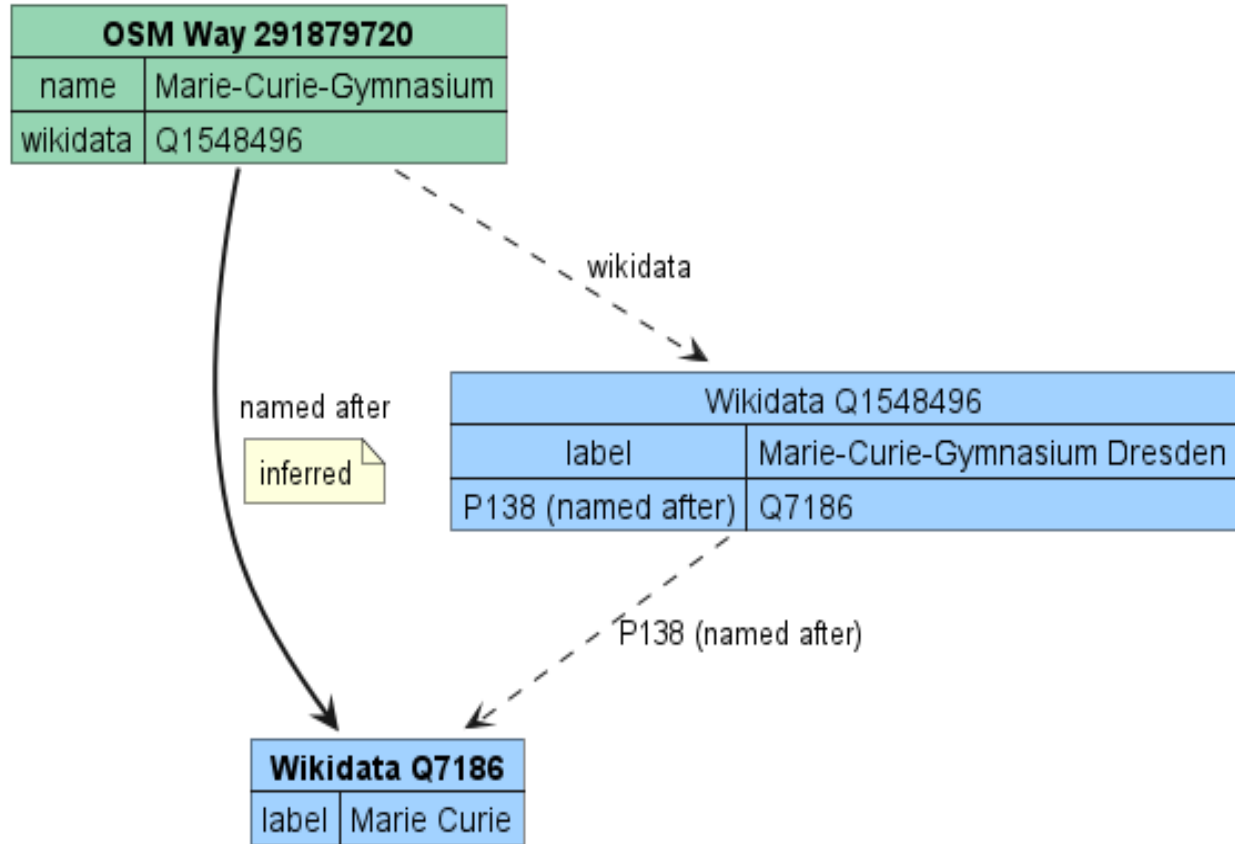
| OSM Way 291879720 | |
|---|---|
| name | Marie-Curie-Gymnasium |
| wikidata | Q1548496 |

wikidata

named after

inferred

| Wikidata Q1548496 | |
|---|---|
| label | Marie-Curie-Gymnasium Dresden |
| P138 (named after) | Q7186 |

P138 (named after)

| Wikidata Q7186 | |
|---|---|
| label | Marie Curie |